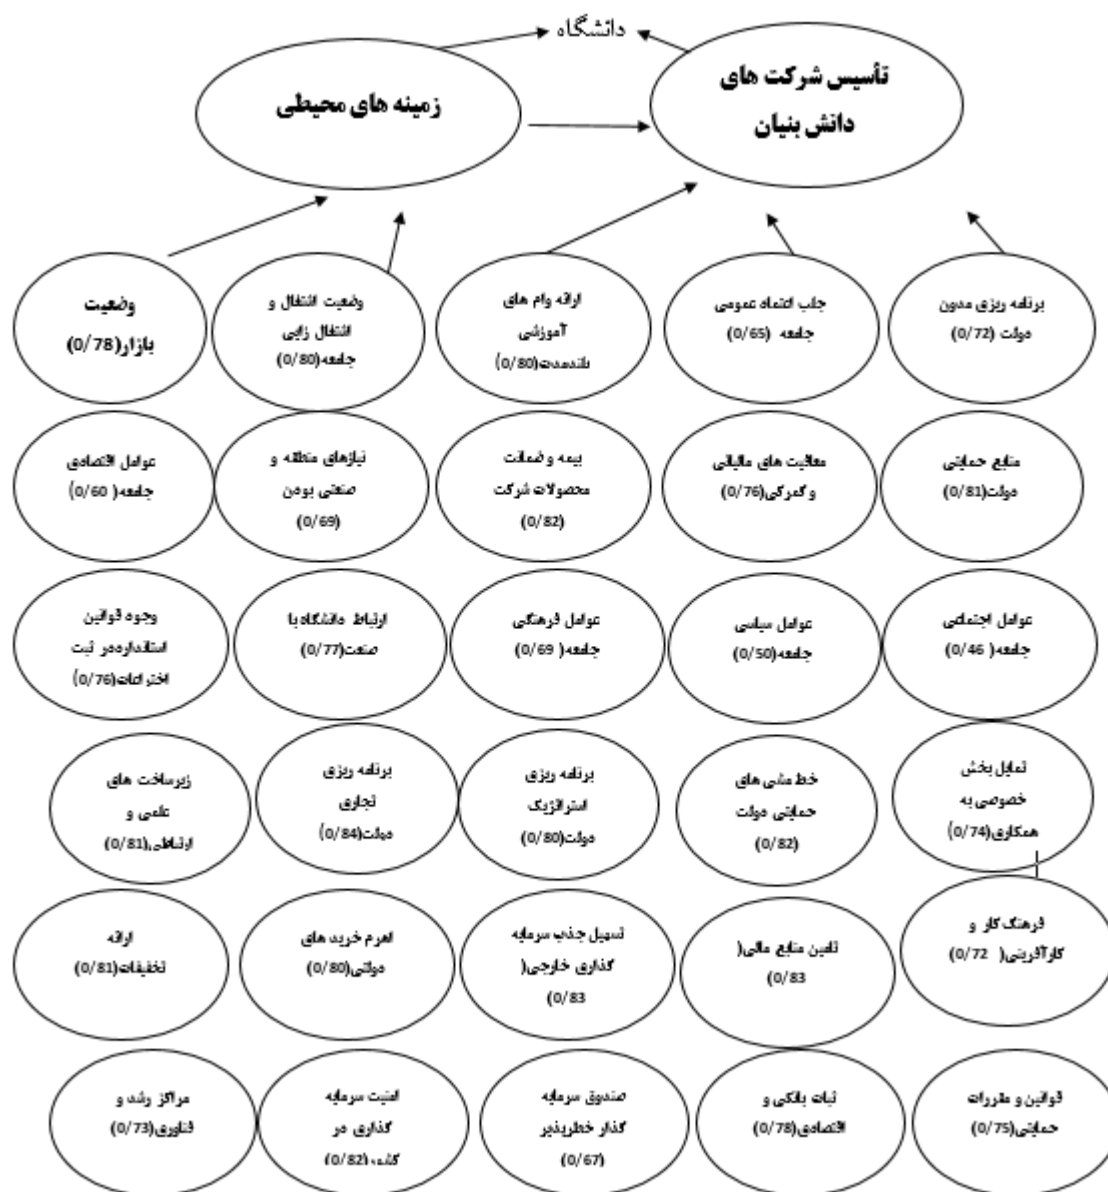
دانشگاه

تأسیس شرکت های دانش بنیان

زمینه های محیطی

برنامه ریزی مدون دولت (0/72)

جلب اعتماد عمومی جامعه (0/65)

ارائه وام های آموزشی بلندمدت(0/80)

وضعیت اشتغال و اشتغال زایی جامعه(0/80)

وضعیت بازار(0/78)

منابع حمایتی دولت(0/81)

معافیت های مالیاتی و گمرکی(0/76)

بیمه و ضمانت محصولات شرکت (0/82)

نیازهای منطقه و صنعتی بودن (0/69)

عوامل اقتصادی جامعه( 0/60)

عوامل اجتماعی جامعه( 0/46)

عوامل سیاسی جامعه (0/50)

عوامل فرهنگی جامعه (0/69)

ارتباط دانشگاه با صنعت(0/77)

وجود قوانین استاندارددر ثبت اختراعات(0/76)

تمایل بخش خصوصی به همکاری(0/74)

خط مشی های حمایتی دولت (0/82)

برنامه ریزی استراتژیک دولت(0/80)

برنامه ریزی تجاری دولت(0/84)

زیرساخت های علمی و ارتباطی.(0/81)

فرهنگ کار و کارآفرینی( 72 0/)

تامین منابع مالی( 0/83

تسهیل جذب سرمایه گذاری خارجی( 0/83

اهرم خرید های دولتی(0/80)

ارائه تخفیفات(0/81)

قوانین و مقررات حمایتی(0/75)

ثبات بانکی و اقتصادی(0/78)

صندوق سرمایه گذار خطرپذیر (0/67)

امنیت سرمایه گذاری در کشور (0/82)

مراکز رشد و فناوری(0/73)